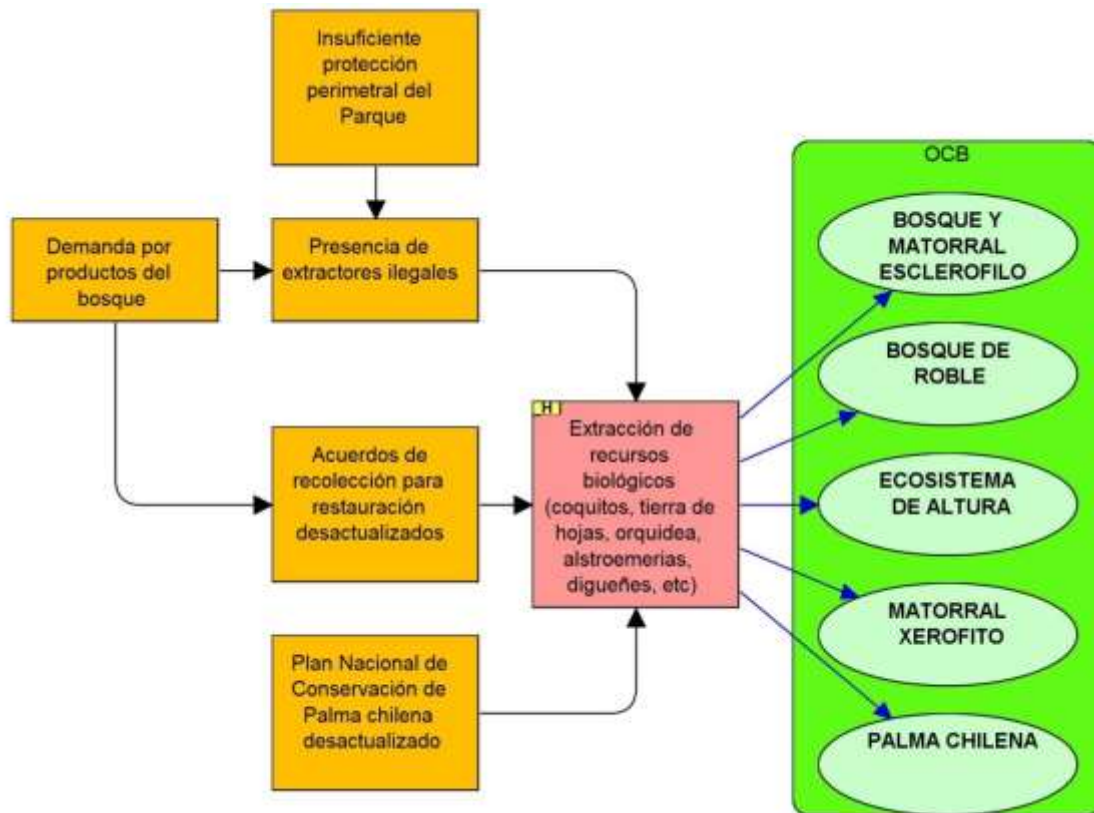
Insuficiente protección perimetral del Parque

Demanda por productos del bosque

Presencia de extractores ilegales

Acuerdos de recolección para restauración desactualizados

H

Extracción de recursos biológicos (coquitos, tierra de hojas, orquidea, alstroemerias, digueñes, etc)

Plan Nacional de Conservación de Palma chilena desactualizado

OCB

BOSQUE Y MATORRAL ESCLEROFILO

BOSQUE DE ROBLE

ECOSISTEMA DE ALTURA

MATORRAL XEROFITO

PALMA CHILENA